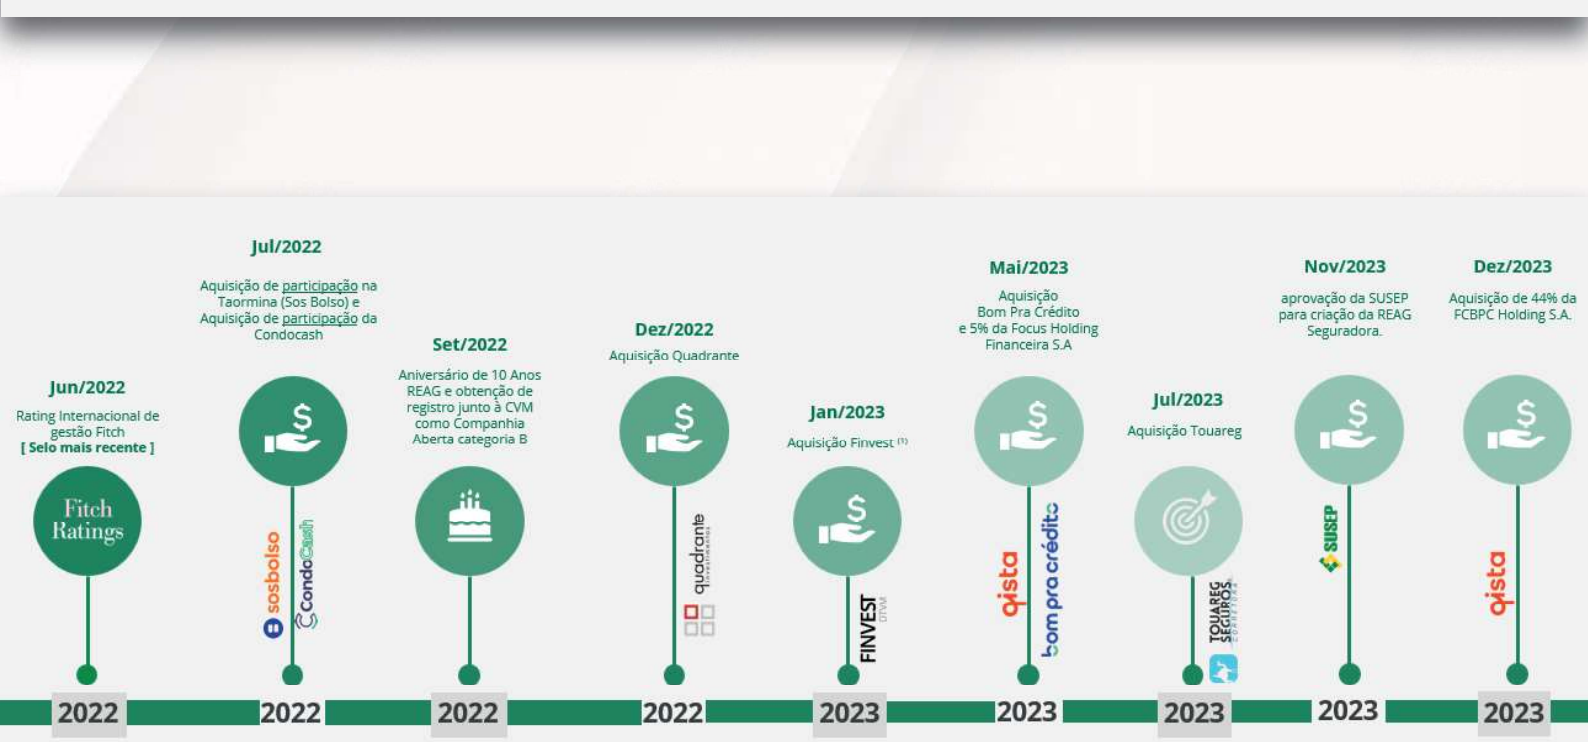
Jun/2022
Rating Internacional de gestão Fitch
[ Selo mais recente ]

Fitch Ratings

Jul/2022
Aquisição de participação na Taormina (Sos Bolso) e Aquisição de participação da Condocash

sosbolso
CondoCash

Set/2022
Aniversário de 10 Anos REAG e obtenção de registro junto à CVM como Companhia Aberta categoria B

Dez/2022
Aquisição Quadrante

quadrante

Jan/2023
Aquisição Finvest ⁽¹⁾

FINVEST DTVM

Mai/2023
Aquisição Bom Pra Crédito e 5% da Focus Holding Financeira S.A

qista
bom pra crédito

Jul/2023
Aquisição Touareg

TOUAREG SEGUROS CORRETORA

Nov/2023
aprovação da SUSEP para criação da REAG Seguradora.

SUSEP

Dez/2023
Aquisição de 44% da FCBPC Holding S.A.

qista

2022 2022 2022 2022 2023 2023 2023 2023 2023